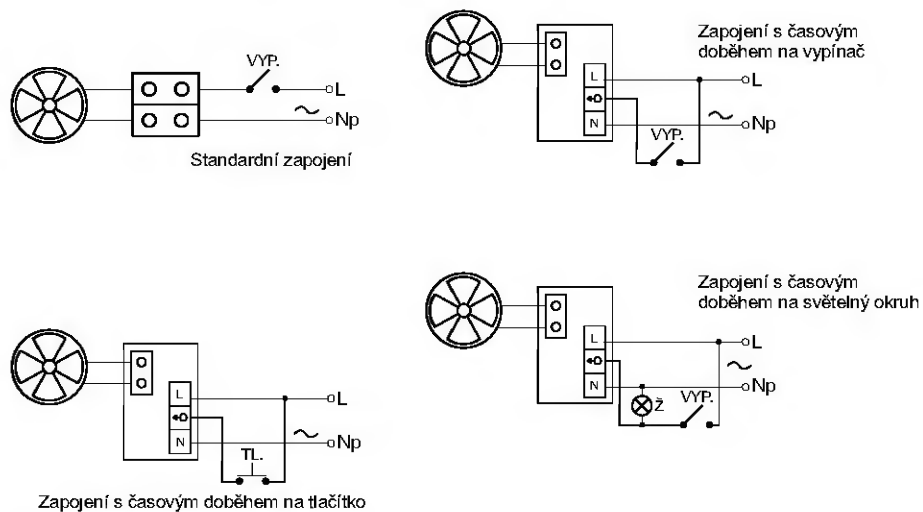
VYP.

L

~

Np

Standardní zapojení

Zapojení s časovým doběhem na vypínač

L

N

L

~

Np

VYP.

L

N

L

~

Np

TL.

Zapojení s časovým doběhem na tlačítko

Zapojení s časovým doběhem na světelný okruh

L

N

L

~

Np

Ž

VYP.